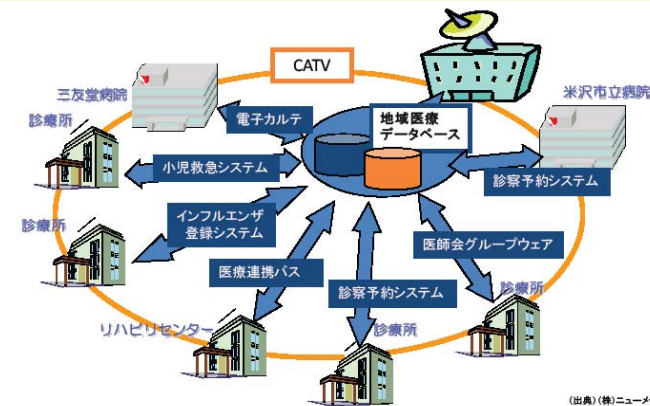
CATV

三友堂病院

米沢市立病院

診療所

電子カルテ

地域医療
データベース

小児救急システム

診察予約システム

診療所

インフルエンザ
登録システム

医師会グループウェア

医療連携パス

診療所

リハビリセンター

診察予約システム

診療所

（出典）（株）ニューメ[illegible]